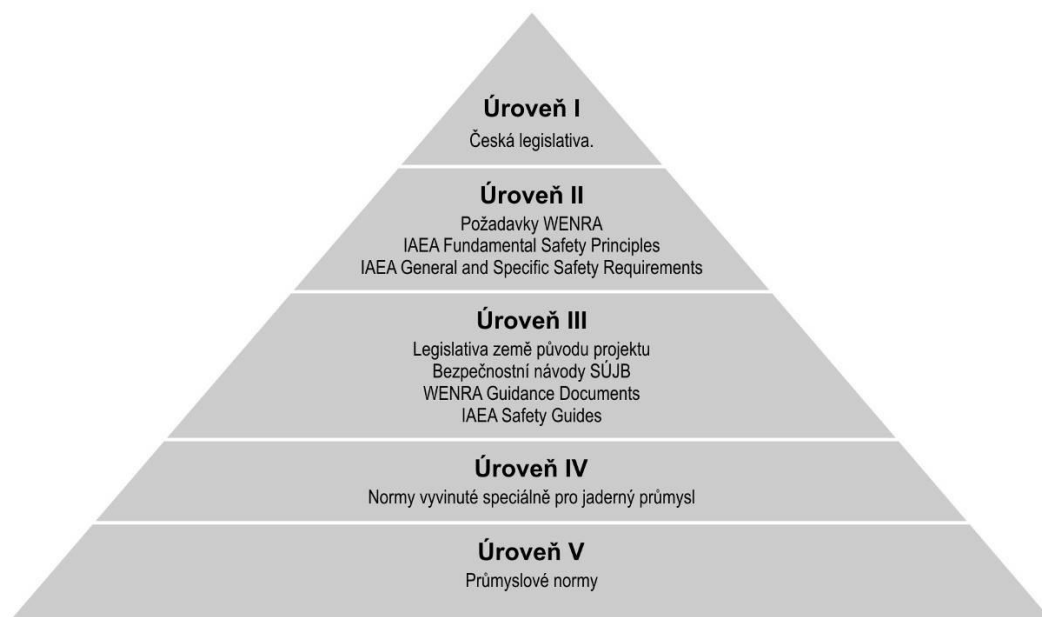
Úroveň I
Česká legislativa.

Úroveň II
Požadavky WENRA
IAEA Fundamental Safety Principles
IAEA General and Specific Safety Requirements

Úroveň III
Legislativa země původu projektu
Bezpečnostní návody SÚJB
WENRA Guidance Documents
IAEA Safety Guides

Úroveň IV
Normy vyvinuté speciálně pro jaderný průmysl

Úroveň V
Průmyslové normy